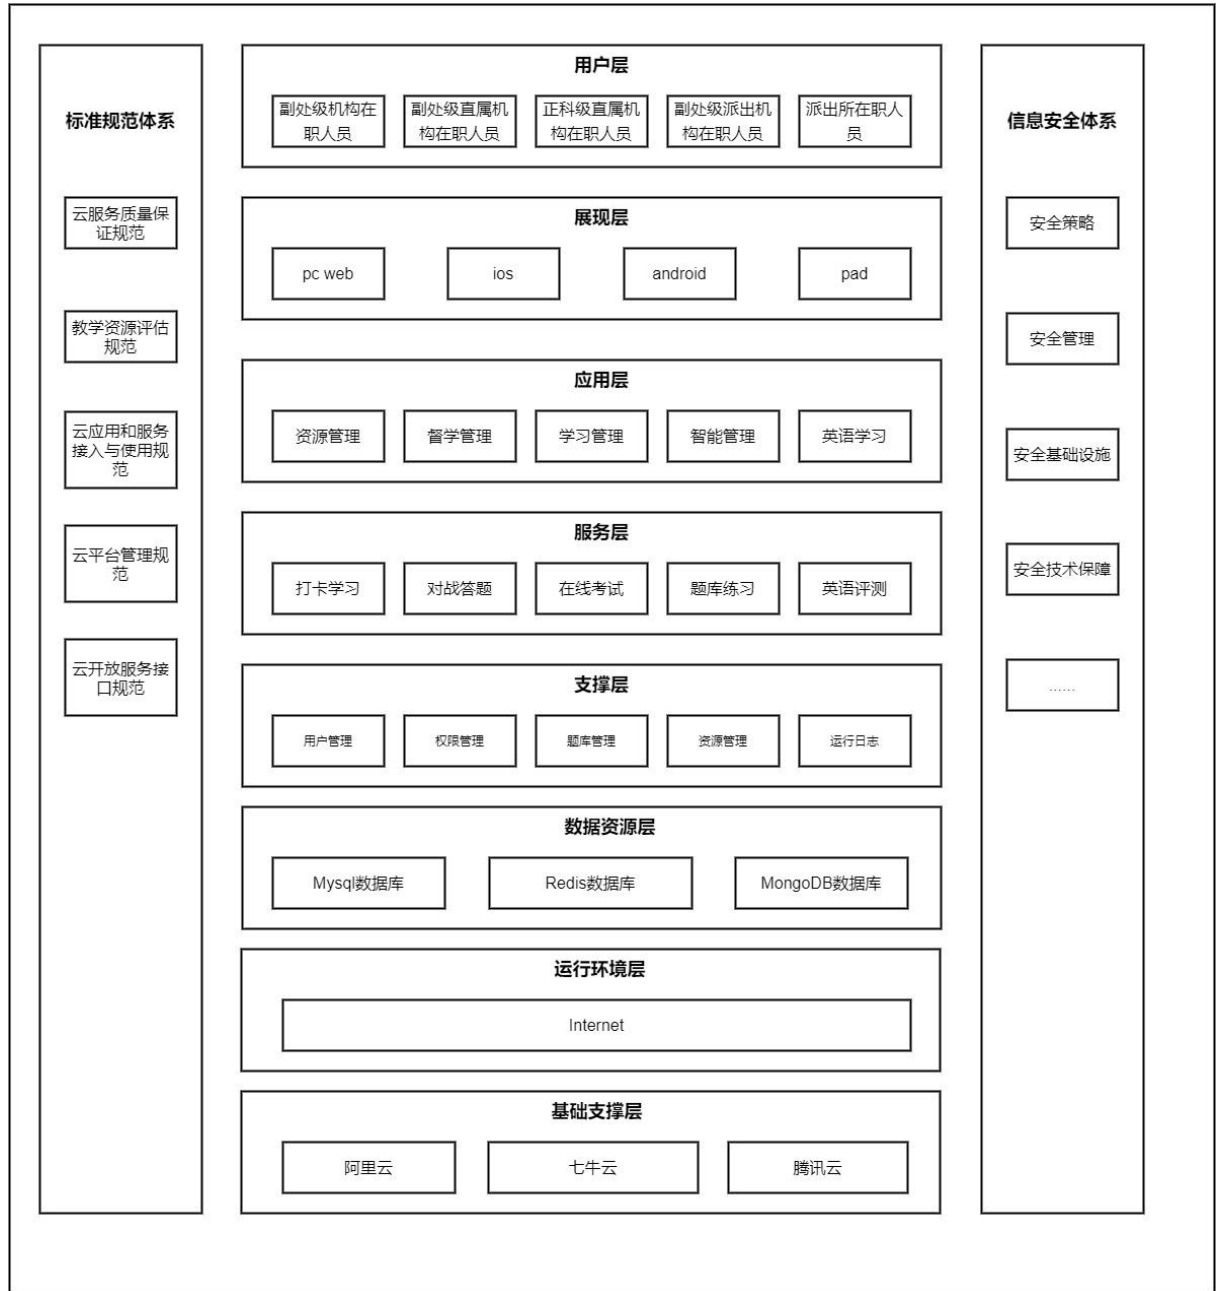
标准规范体系

云服务质量保证规范

教学资源评估规范

云应用和服务接入与使用规范

云平台管理规范

云开放服务接口规范

用户层

副处级机构在职人员

副处级直属机构在职人员

正科级直属机构在职人员

副处级派出机构在职人员

派出所在职人员

展现层

pc web

ios

android

pad

应用层

资源管理

督学管理

学习管理

智能管理

英语学习

服务层

打卡学习

对战答题

在线考试

题库练习

英语评测

支撑层

用户管理

权限管理

题库管理

资源管理

运行日志

数据资源层

Mysql数据库

Redis数据库

MongoDB数据库

运行环境层

Internet

基础支撑层

阿里云

七牛云

腾讯云

信息安全体系

安全策略

安全管理

安全基础设施

安全技术保障

......